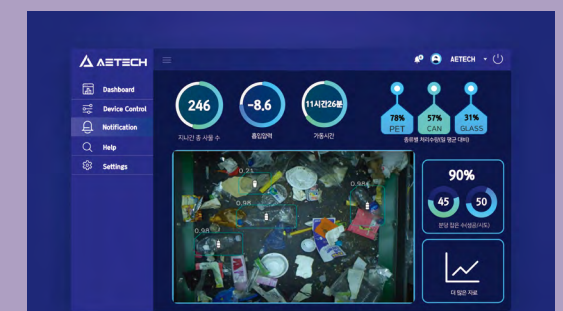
AETECH

AETECH

Dashboard
Device Control
Notification
Help
Settings

246
지난간 총 사용 수

-8.6
흡입압력

11시간26분
가동시간

78%
PET

57%
CAN

31%
GLASS

종류별 처리수량(일 평균 대비)

0.21
0.98
0.98
0.98

90%
45
50
분당 집은 수(성공/시도)

더 많은 자료